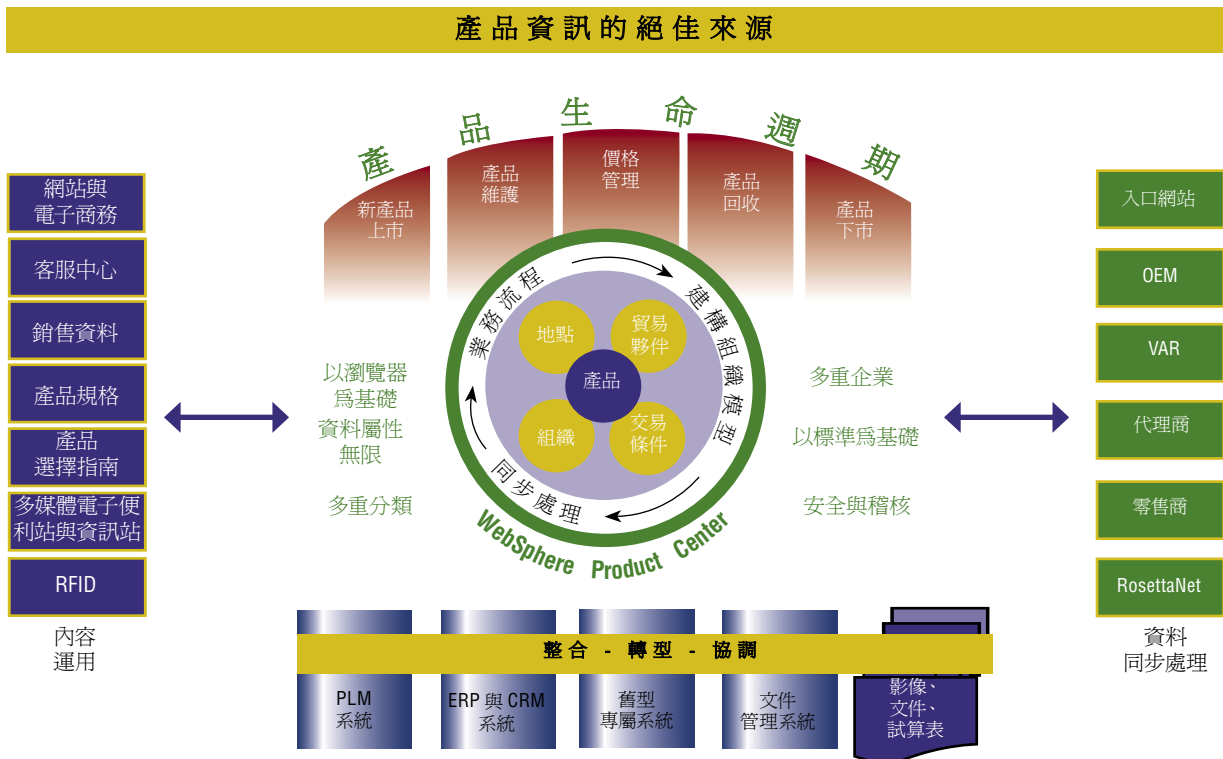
產品資訊的絕佳來源

產 品 生 命 週 期

新產品上市

產品維護

價格管理

產品回收

產品下市

網站與電子商務

客服中心

銷售資料

產品規格

產品選擇指南

多媒體電子便利站與資訊站

RFID

內容運用

以瀏覽器爲基礎

資料屬性無限

多重分類

業務流程

建構組織模型

同步處理

地點

貿易夥伴

產品

組織

交易條件

WebSphere Product Center

多重企業

以標準爲基礎

安全與稽核

入口網站

OEM

VAR

代理商

零售商

RosettaNet

資料同步處理

整合 - 轉型 - 協調

PLM系統

ERP與CRM系統

舊型專屬系統

文件管理系統

影像、文件、試算表